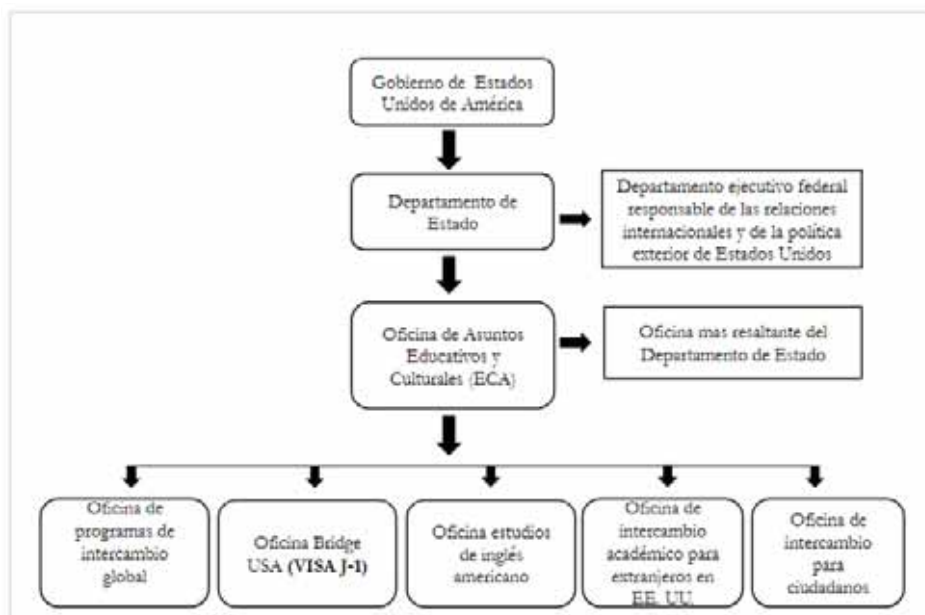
Gobierno de Estados Unidos de América

Departamento de Estado

Departamento ejecutivo federal responsable de las relaciones internacionales y de la política exterior de Estados Unidos

Oficina de Asuntos Educativos y Culturales (ECA)

Oficina mas resaltante del Departamento de Estado

Oficina de programas de intercambio global

Oficina Bridge USA (VISA J-1)

Oficina estudios de inglés americano

Oficina de intercambio académico para estranjeros en EE. UU.

Oficina de intercambio para ciudadanos